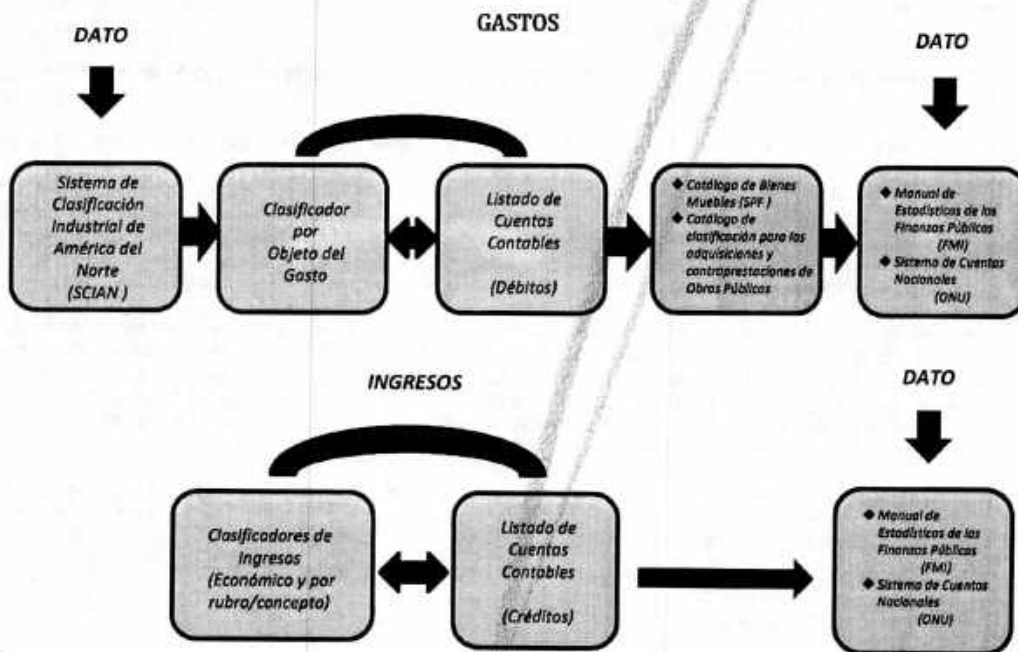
DATO

GASTOS

DATO

Sistema de Clasificación Industrial de América del Norte (SCIAN)

Clasificador por Objeto del Gasto

Listado de Cuentas Contables

(Débitos)

◆ Catálogo de Bienes Muebles (SPF)
◆ Catálogo de clasificación para las adquisiciones y contraprestaciones de Obras Públicas

◆ Manual de Estadísticas de las Finanzas Públicas (FMI)
◆ Sistema de Cuentas Nacionales (ONU)

INGRESOS

DATO

Clasificadores de Ingresos (Económico y por rubro/concepto)

Listado de Cuentas Contables

(Créditos)

◆ Manual de Estadísticas de las Finanzas Públicas (FMI)
◆ Sistema de Cuentas Nacionales (ONU)